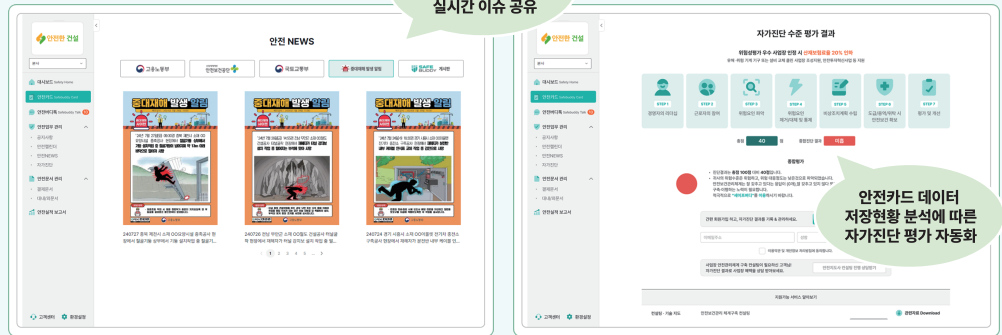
실시간 이슈 공유

안전한 건설

대시보드 Safety Home
안전카드 Safetycard
안전대화 Safetytalk
안전점검 관리
공지사항
안전캘린더
안전NEWS
자가진단
안전문서 관리
결재문서
내게온문서
안전실적 보고서
고객센터
환경설정

안전 NEWS

고용노동부
한국산업안전보건공단
국토교통부
중대재해 발생 알림
SAFE BUDDY 카카오톡

중대재해 발생 알림
중대재해 발생 알림
중대재해 발생 알림

240727 경북 예천시 소재 OO업에서 굴착공사 중 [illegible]
240726 전남 무안군 소재 OO업장 건설공사 현장에서 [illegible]
240724 경기 시흥시 소재 OO아파트 현장에서 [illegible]

1 2 3 4 5 ... 8

자가진단 수준 평가 결과

위험성평가 우수 사업장 인정 시 산재보험료율 20% 인하

STEP 1 STEP 2 STEP 3 STEP 4 STEP 5 STEP 6 STEP 7
경영자의 의지결정 근로자의 참여 위험요인 파악 위험요인 제거·대체 및 통제 비상조치계획 수립 도급·용역·위탁 시 안전보건 확보 평가 및 개선

40 미흡

종합평가

안전카드 데이터 저장현황 분석에 따른 자가진단 평가 자동화

안전진단서 Download